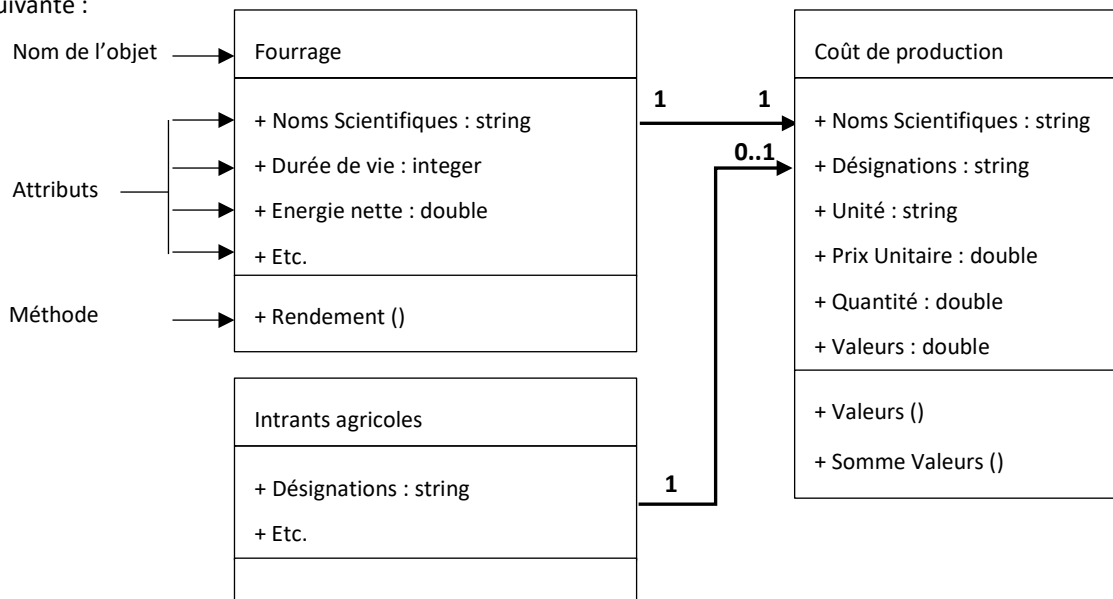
uivante :

Nom de l'objet

Attributs

Méthode

Fourrage

+ Noms Scientifiques : string

+ Durée de vie : integer

+ Energie nette : double

+ Etc.

+ Rendement ()

1

1

0..1

1

Coût de production

+ Noms Scientifiques : string

+ Désignations : string

+ Unité : string

+ Prix Unitaire : double

+ Quantité : double

+ Valeurs : double

+ Valeurs ()

+ Somme Valeurs ()

Intrants agricoles

+ Désignations : string

+ Etc.